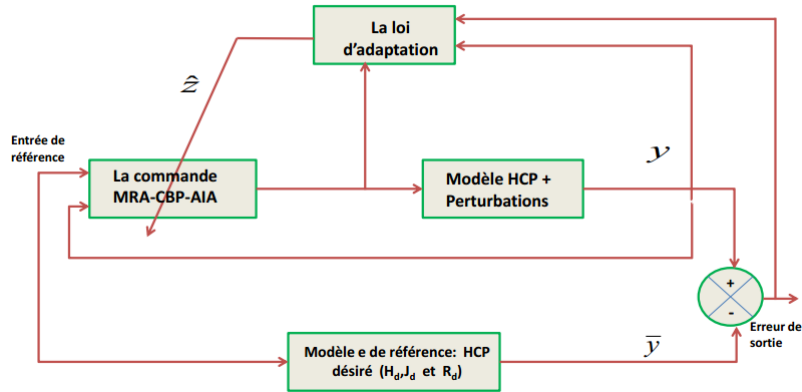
La loi d'adaptation

$\hat{z}$

Entrée de référence

La commande MRA-CBP-AIA

Modèle HCP + Perturbations

$y$

+

-

Erreur de sortie

Modèle e de référence: HCP désiré ($H_d$,$J_d$ et $R_d$)

$\overline{y}$